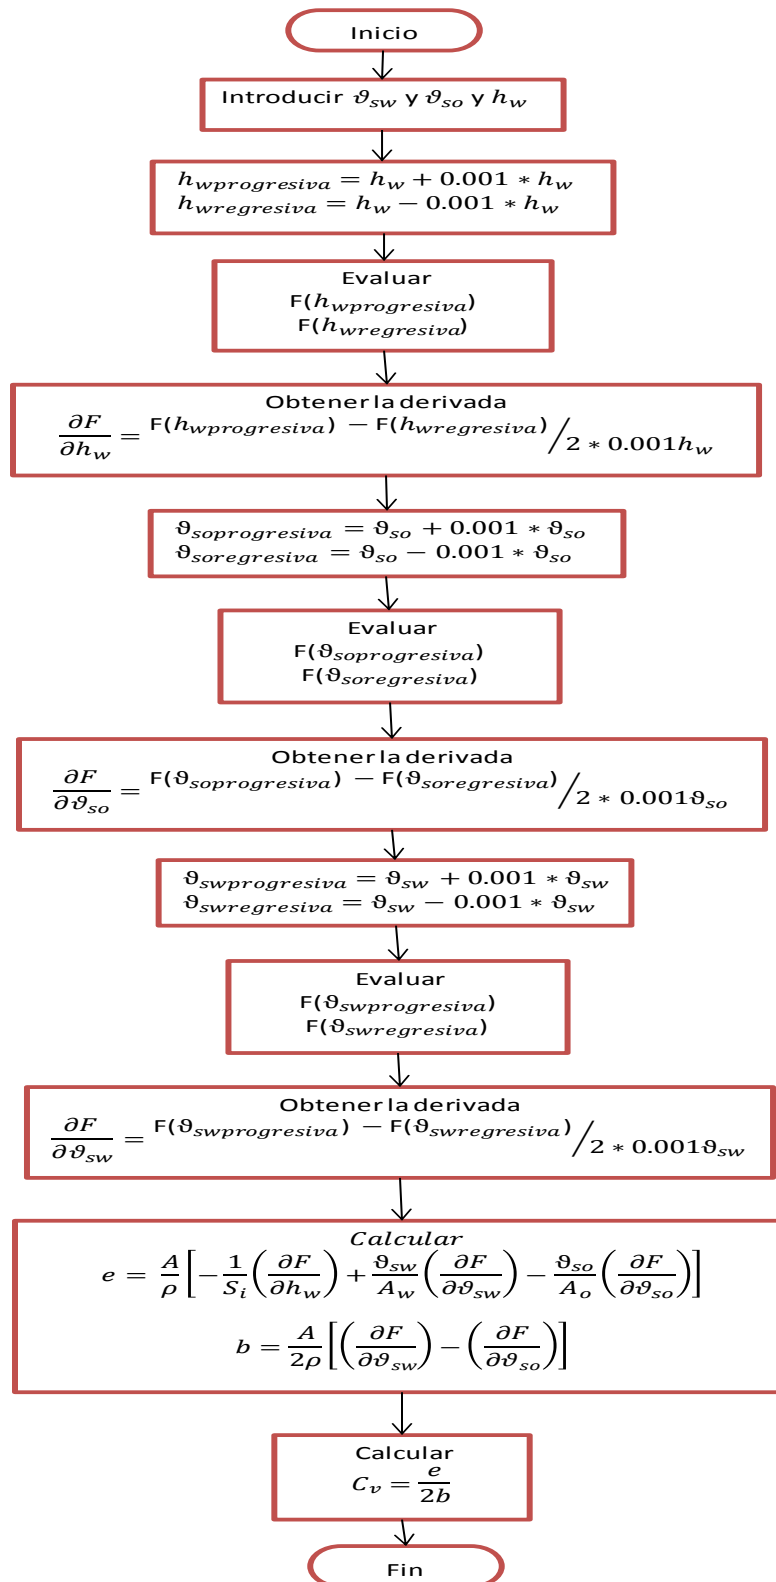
Inicio

Introducir $\vartheta_{sw}$ y $\vartheta_{so}$ y $h_w$

$h_{wprogresiva} = h_w + 0.001 * h_w$
$h_{wregresiva} = h_w - 0.001 * h_w$

Evaluar
F($h_{wprogresiva}$)
F($h_{wregresiva}$)

Obtener la derivada
$\frac{\partial F}{\partial h_w} = $ F($h_{wprogresiva}$) $-$ F($h_{wregresiva}$) $/ 2 * 0.001 h_w$

$\vartheta_{soprogresiva} = \vartheta_{so} + 0.001 * \vartheta_{so}$
$\vartheta_{soregresiva} = \vartheta_{so} - 0.001 * \vartheta_{so}$

Evaluar
F($\vartheta_{soprogresiva}$)
F($\vartheta_{soregresiva}$)

Obtener la derivada
$\frac{\partial F}{\partial \vartheta_{so}} = $ F($\vartheta_{soprogresiva}$) $-$ F($\vartheta_{soregresiva}$) $/ 2 * 0.001 \vartheta_{so}$

$\vartheta_{swprogresiva} = \vartheta_{sw} + 0.001 * \vartheta_{sw}$
$\vartheta_{swregresiva} = \vartheta_{sw} - 0.001 * \vartheta_{sw}$

Evaluar
F($\vartheta_{swprogresiva}$)
F($\vartheta_{swregresiva}$)

Obtener la derivada
$\frac{\partial F}{\partial \vartheta_{sw}} = $ F($\vartheta_{swprogresiva}$) $-$ F($\vartheta_{swregresiva}$) $/ 2 * 0.001 \vartheta_{sw}$

Calcular
$e = \frac{A}{\rho}\left[-\frac{1}{S_i}\left(\frac{\partial F}{\partial h_w}\right) + \frac{\vartheta_{sw}}{A_w}\left(\frac{\partial F}{\partial \vartheta_{sw}}\right) - \frac{\vartheta_{so}}{A_o}\left(\frac{\partial F}{\partial \vartheta_{so}}\right)\right]$
$b = \frac{A}{2\rho}\left[\left(\frac{\partial F}{\partial \vartheta_{sw}}\right) - \left(\frac{\partial F}{\partial \vartheta_{so}}\right)\right]$

Calcular
$C_v = \frac{e}{2b}$

Fin